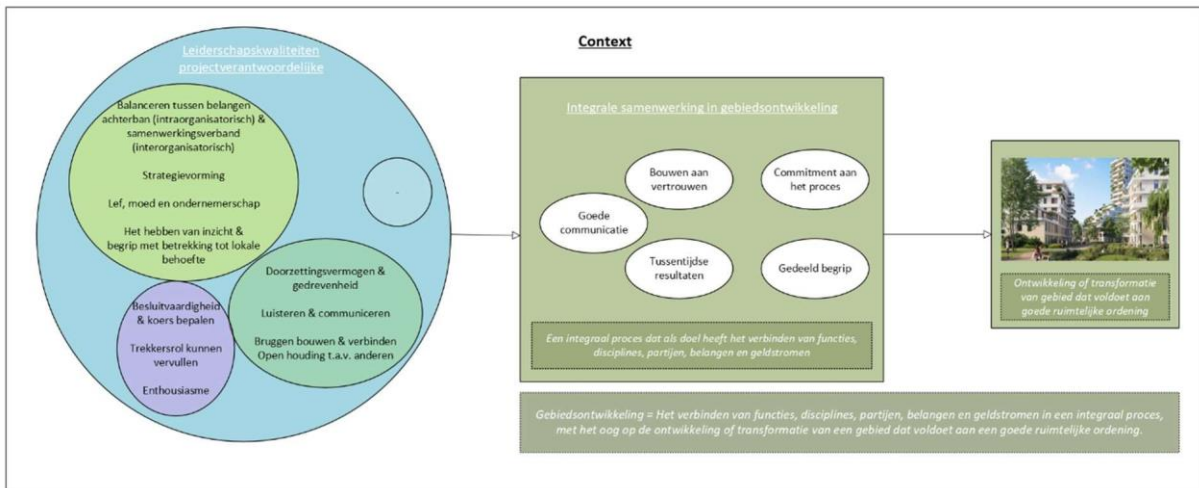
Context

Leiderschapskwaliteiten projectverantwoordelijke

Balanceren tussen belangen achterban (intraorganisatorisch) & samenwerkingsverband (interorganisatorisch)

Strategievorming

Lef, moed en ondernemerschap

Het hebben van inzicht & begrip met betrekking tot lokale behoefte

Doorzettingsvermogen & gedrevenheid

Luisteren & communiceren

Bruggen bouwen & verbinden
Open houding t.a.v. anderen

Besluitvaardigheid & koers bepalen

Trekkersrol kunnen vervullen

Enthousiasme

Integrale samenwerking in gebiedsontwikkeling

Bouwen aan vertrouwen

Commitment aan het proces

Goede communicatie

Tussentijdse resultaten

Gedeeld begrip

Een integraal proces dat als doel heeft het verbinden van functies, disciplines, partijen, belangen en geldstromen

Ontwikkeling of transformatie van gebied dat voldoet aan goede ruimtelijke ordening

Gebiedsontwikkeling = Het verbinden van functies, disciplines, partijen, belangen en geldstromen in een integraal proces, met het oog op de ontwikkeling of transformatie van een gebied dat voldoet aan een goede ruimtelijke ordening.